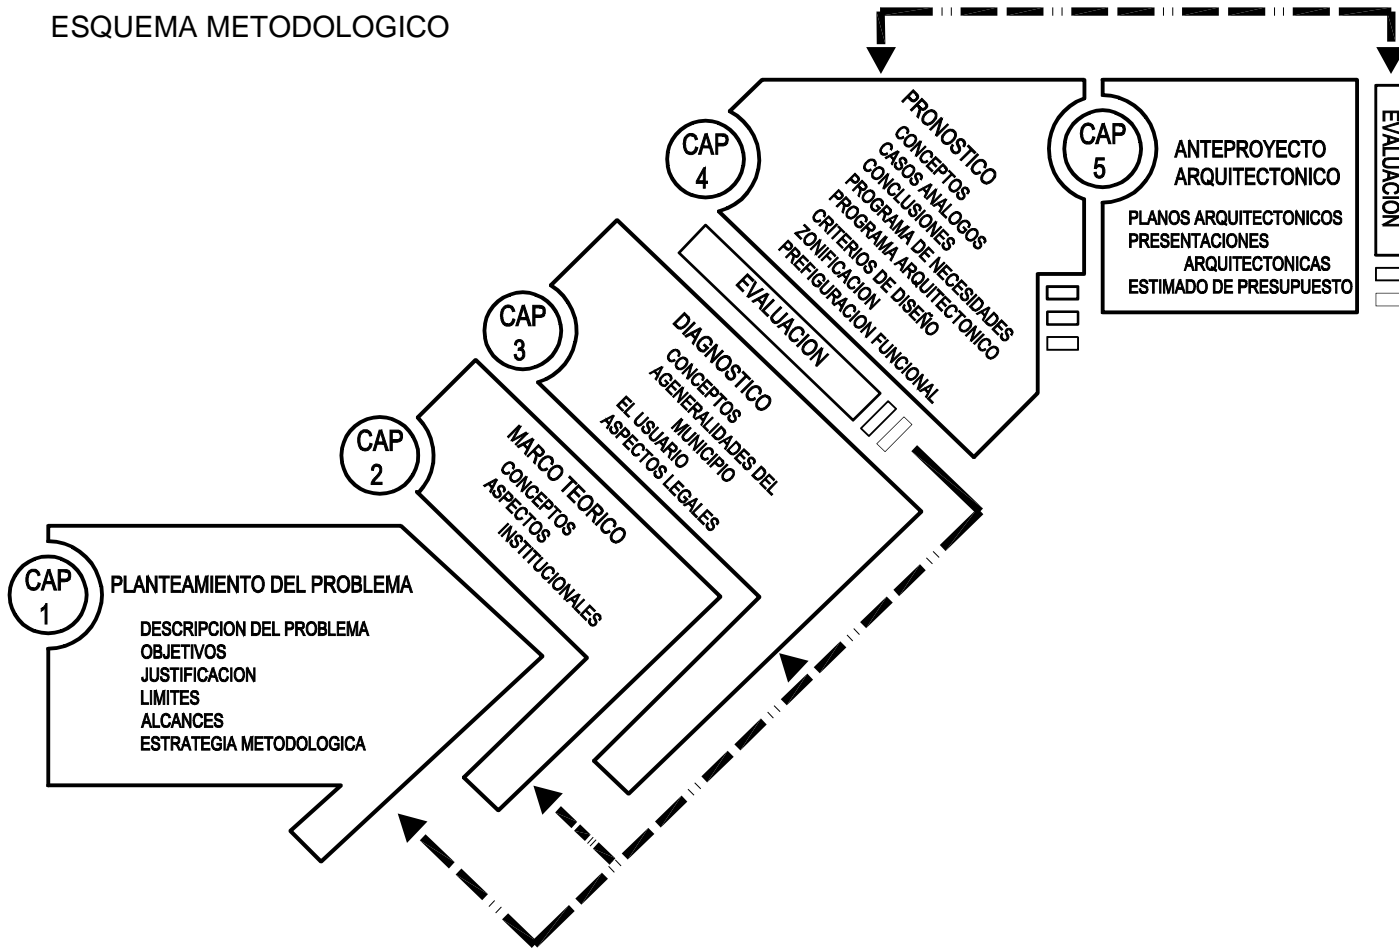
ESQUEMA METODOLOGICO

CAP 1
PLANTEAMIENTO DEL PROBLEMA
DESCRIPCION DEL PROBLEMA
OBJETIVOS
JUSTIFICACION
LIMITES
ALCANCES
ESTRATEGIA METODOLOGICA

CAP 2
MARCO TEORICO
CONCEPTOS
ASPECTOS
INSTITUCIONALES

CAP 3
DIAGNOSTICO
CONCEPTOS
AGENERALIDADES DEL
MUNICIPIO
EL USUARIO
ASPECTOS LEGALES

EVALUACION

CAP 4
PRONOSTICO
CONCEPTOS
CASOS ANALOGOS
CONCLUSIONES
PROGRAMA DE NECESIDADES
PROGRAMA ARQUITECTONICO
CRITERIOS DE DISEÑO
ZONIFICACION
PREFIGURACION FUNCIONAL

CAP 5
ANTEPROYECTO
ARQUITECTONICO
PLANOS ARQUITECTONICOS
PRESENTACIONES
ARQUITECTONICAS
ESTIMADO DE PRESUPUESTO

EVALUACION